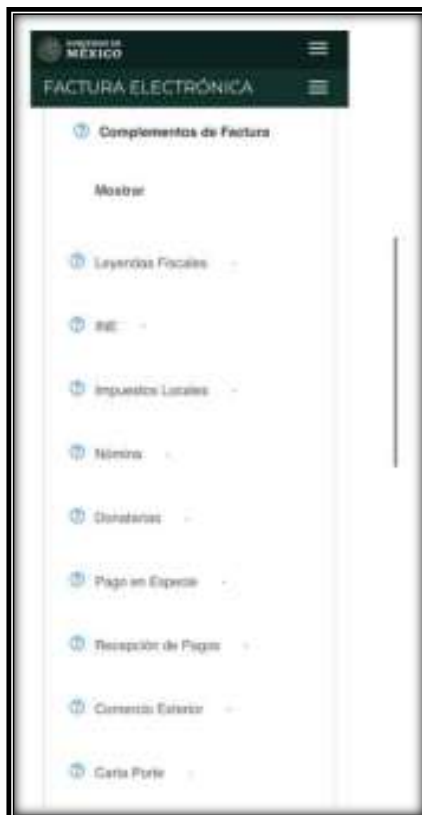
GOBIERNO DE MÉXICO

FACTURA ELECTRÓNICA

Complementos de Factura

Mostrar

Leyendas Fiscales -

INE -

Impuestos Locales -

Nómina -

Donatarias -

Pago en Especie -

Recepción de Pagos -

Comercio Exterior -

Carta Porte -